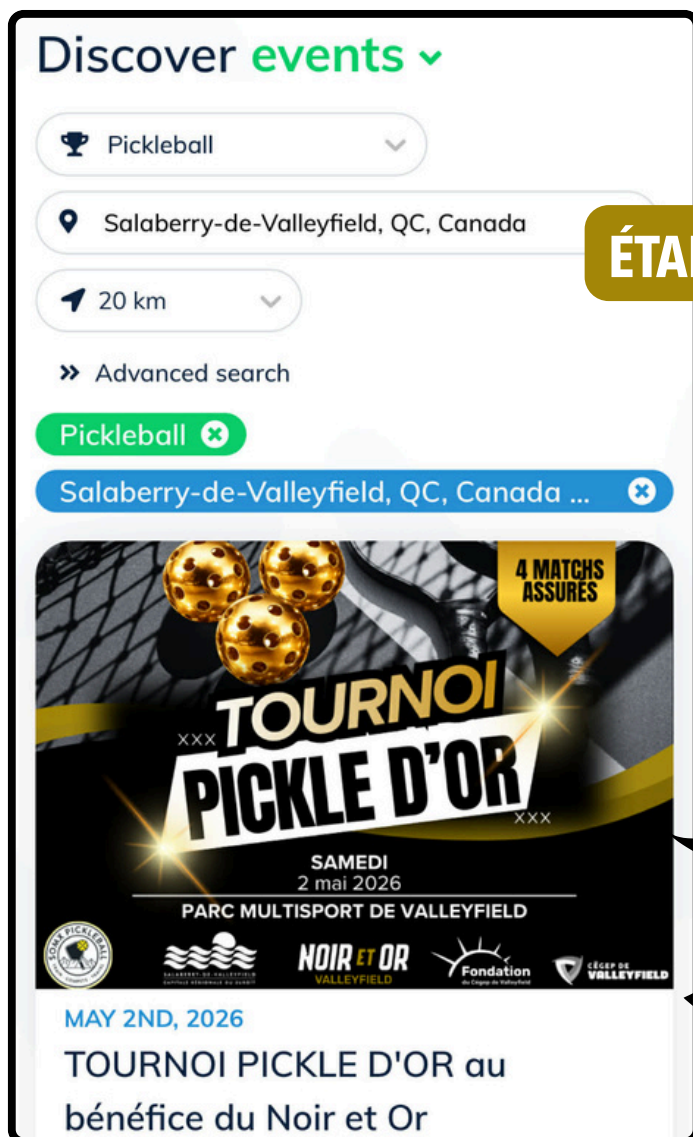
Discover events

Pickleball

Salaberry-de-Valleyfield, QC, Canada

ÉTA

20 km

Advanced search

Pickleball

Salaberry-de-Valleyfield, QC, Canada ...

4 MATCHS ASSURÉS

TOURNOI PICKLE D'OR

SAMEDI 2 mai 2026

PARC MULTISPORT DE VALLEYFIELD

SOMA PICKLEBALL

SALABERRY-DE-VALLEYFIELD

NOIR ET OR VALLEYFIELD

Fondation du Cégep de Valleyfield

CÉGEP DE VALLEYFIELD

MAY 2ND, 2026

TOURNOI PICKLE D'OR au bénéfice du Noir et Or